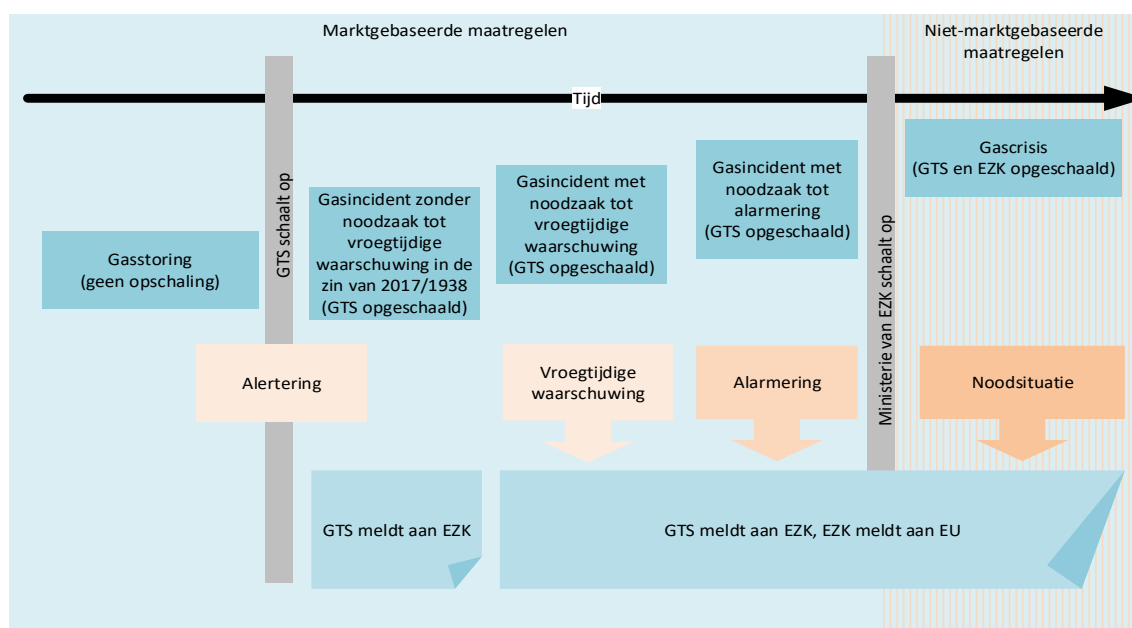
Marktgebaseerde maatregelen

Niet-marktgebaseerde maatregelen

Tijd

GTS schaalt op

Ministerie van EZK schaalt op

Gasstoring (geen opschaling)

Gasincident zonder noodzaak tot vroegtijdige waarschuwing in de zin van 2017/1938 (GTS opgeschaald)

Gasincident met noodzaak tot vroegtijdige waarschuwing (GTS opgeschaald)

Gasincident met noodzaak tot alarmering (GTS opgeschaald)

Gascrisis (GTS en EZK opgeschaald)

Alertering

Vroegtijdige waarschuwing

Alarmering

Noodsituatie

GTS meldt aan EZK

GTS meldt aan EZK, EZK meldt aan EU